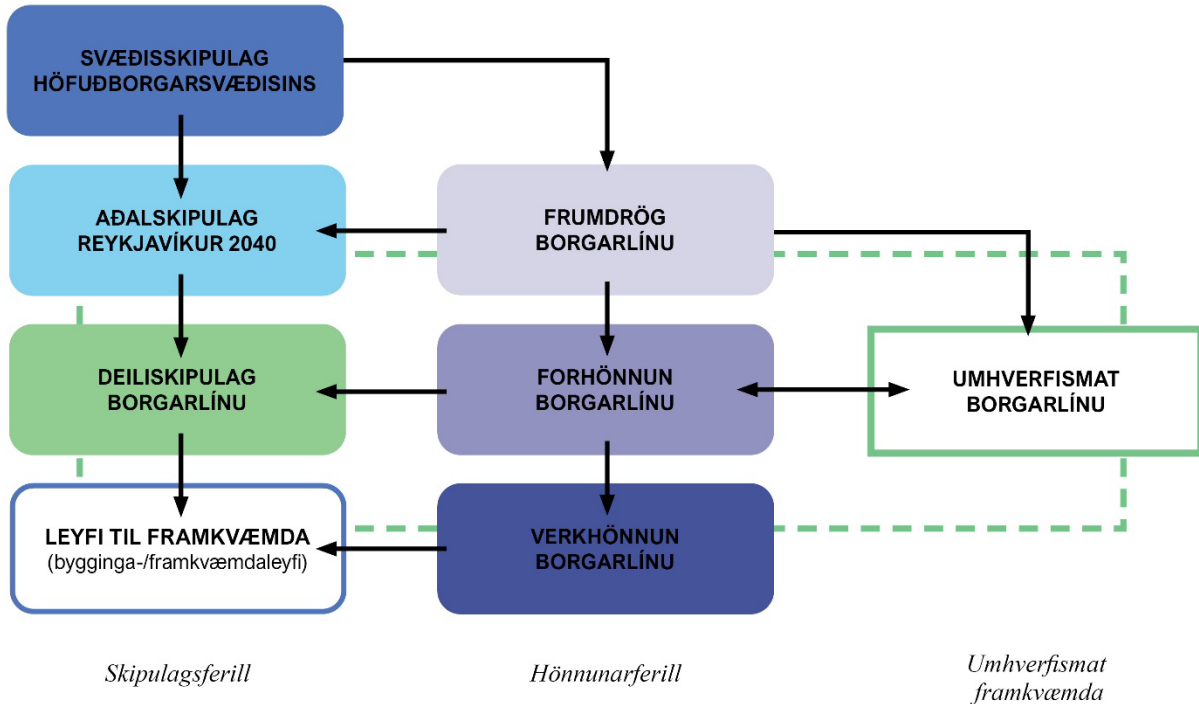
SVÆÐISSKIPULAG HÖFUÐBORGARSVÆÐISINS

AÐALSKIPULAG REYKJAVÍKUR 2040

FRUMDRÖG BORGARLÍNU

DEILISKIPULAG BORGARLÍNU

FORHÖNNUN BORGARLÍNU

UMHVERFISMAT BORGARLÍNU

LEYFI TIL FRAMKVÆMDA
(bygginga-/framkvæmdaleyfi)

VERKHÖNNUN BORGARLÍNU

Skipulagsferill

Hönnunarferill

Umhverfismat framkvæmda